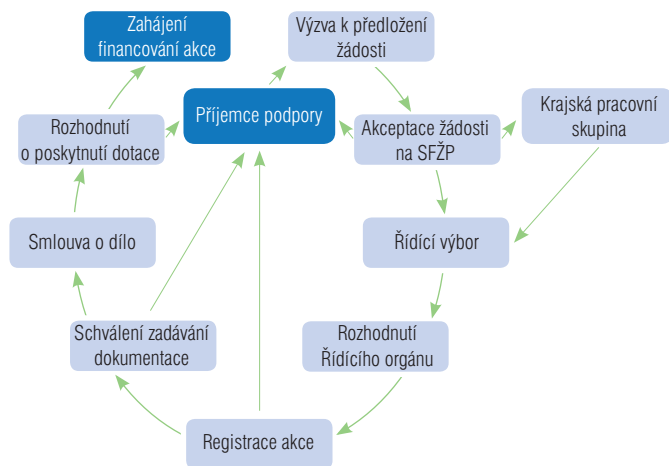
Zahájení financování akce

Výzva k předložení žádosti

Rozhodnutí o poskytnutí dotace

Příjemce podpory

Akceptace žádosti na SFŽP

Krajská pracovní skupina

Smlouva o dílo

Řídící výbor

Schválení zadávání dokumentace

Rozhodnutí Řídícího orgánu

Registrace akce